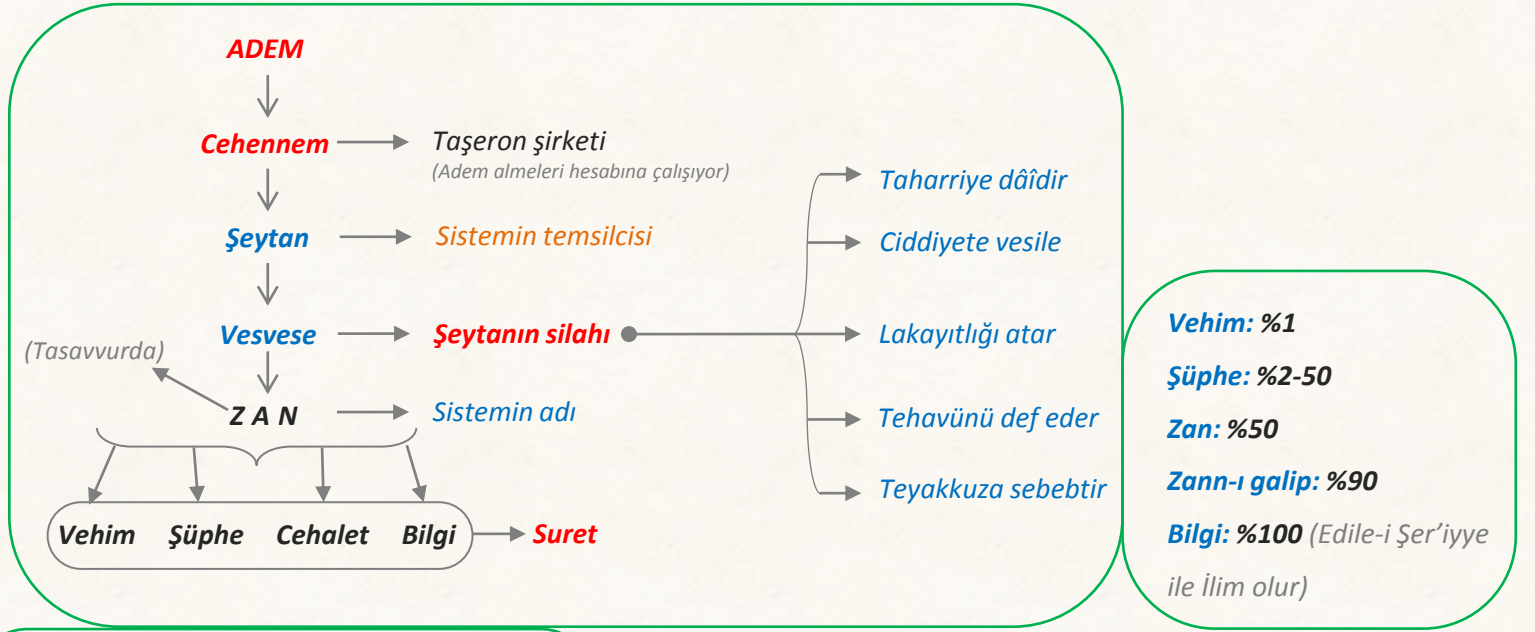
ADEM

Cehennem → Taşeron şirketi
(Adem almeleri hesabına çalışıyor)

Şeytan → Sistemin temsilcisi

Vesvese → Şeytanın silahı

Taharriye dâîdir
Ciddiyete vesile
Lakayıtlığı atar
Tehavünü def eder
Teyakkuza sebebtir

(Tasavvurda)

Z A N → Sistemin adı

Vehim Şüphe Cehalet Bilgi → Suret

Vehim: %1
Şüphe: %2-50
Zan: %50
Zann-ı galip: %90
Bilgi: %100 (Edile-i Şer'iyye ile İlim olur)